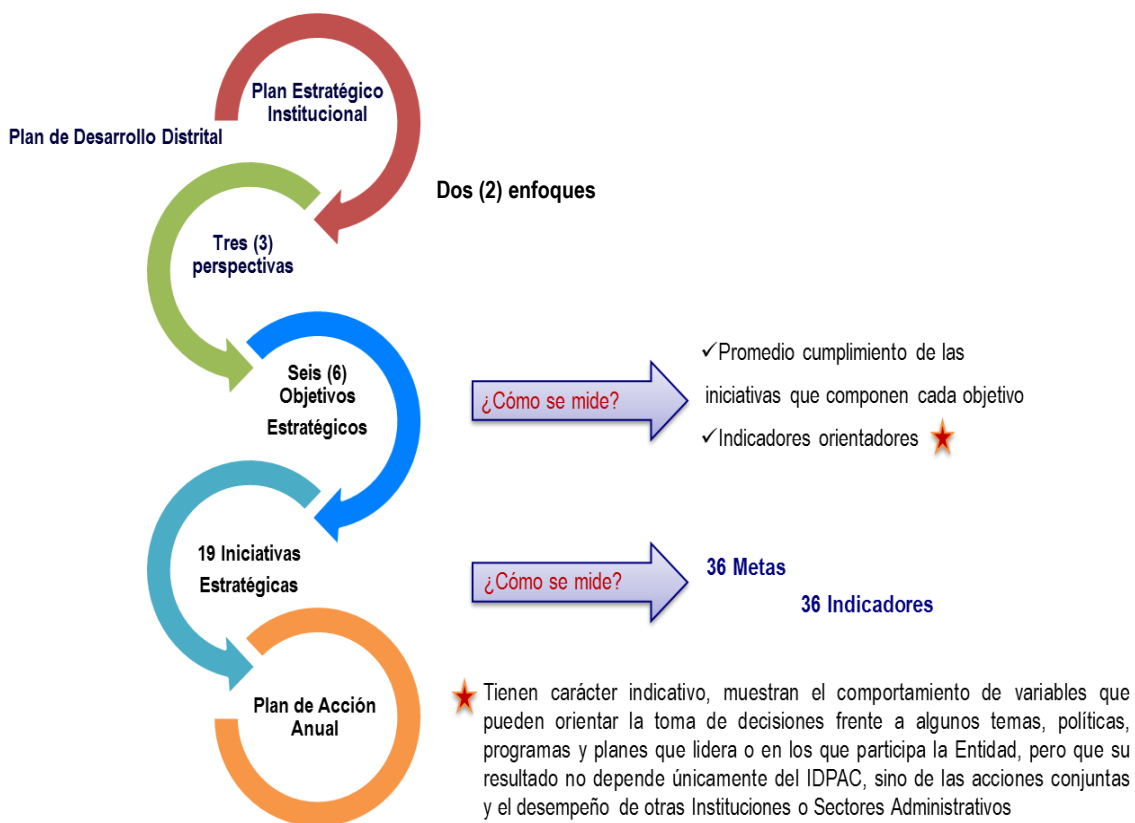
Plan Estratégico Institucional

Plan de Desarrollo Distrital

Dos (2) enfoques

Tres (3) perspectivas

Seis (6) Objetivos Estratégicos

¿Cómo se mide?

✓Promedio cumplimiento de las iniciativas que componen cada objetivo

✓Indicadores orientadores

19 Iniciativas Estratégicas

¿Cómo se mide?

36 Metas

36 Indicadores

Plan de Acción Anual

Tienen carácter indicativo, muestran el comportamiento de variables que pueden orientar la toma de decisiones frente a algunos temas, políticas, programas y planes que lidera o en los que participa la Entidad, pero que su resultado no depende únicamente del IDPAC, sino de las acciones conjuntas y el desempeño de otras Instituciones o Sectores Administrativos